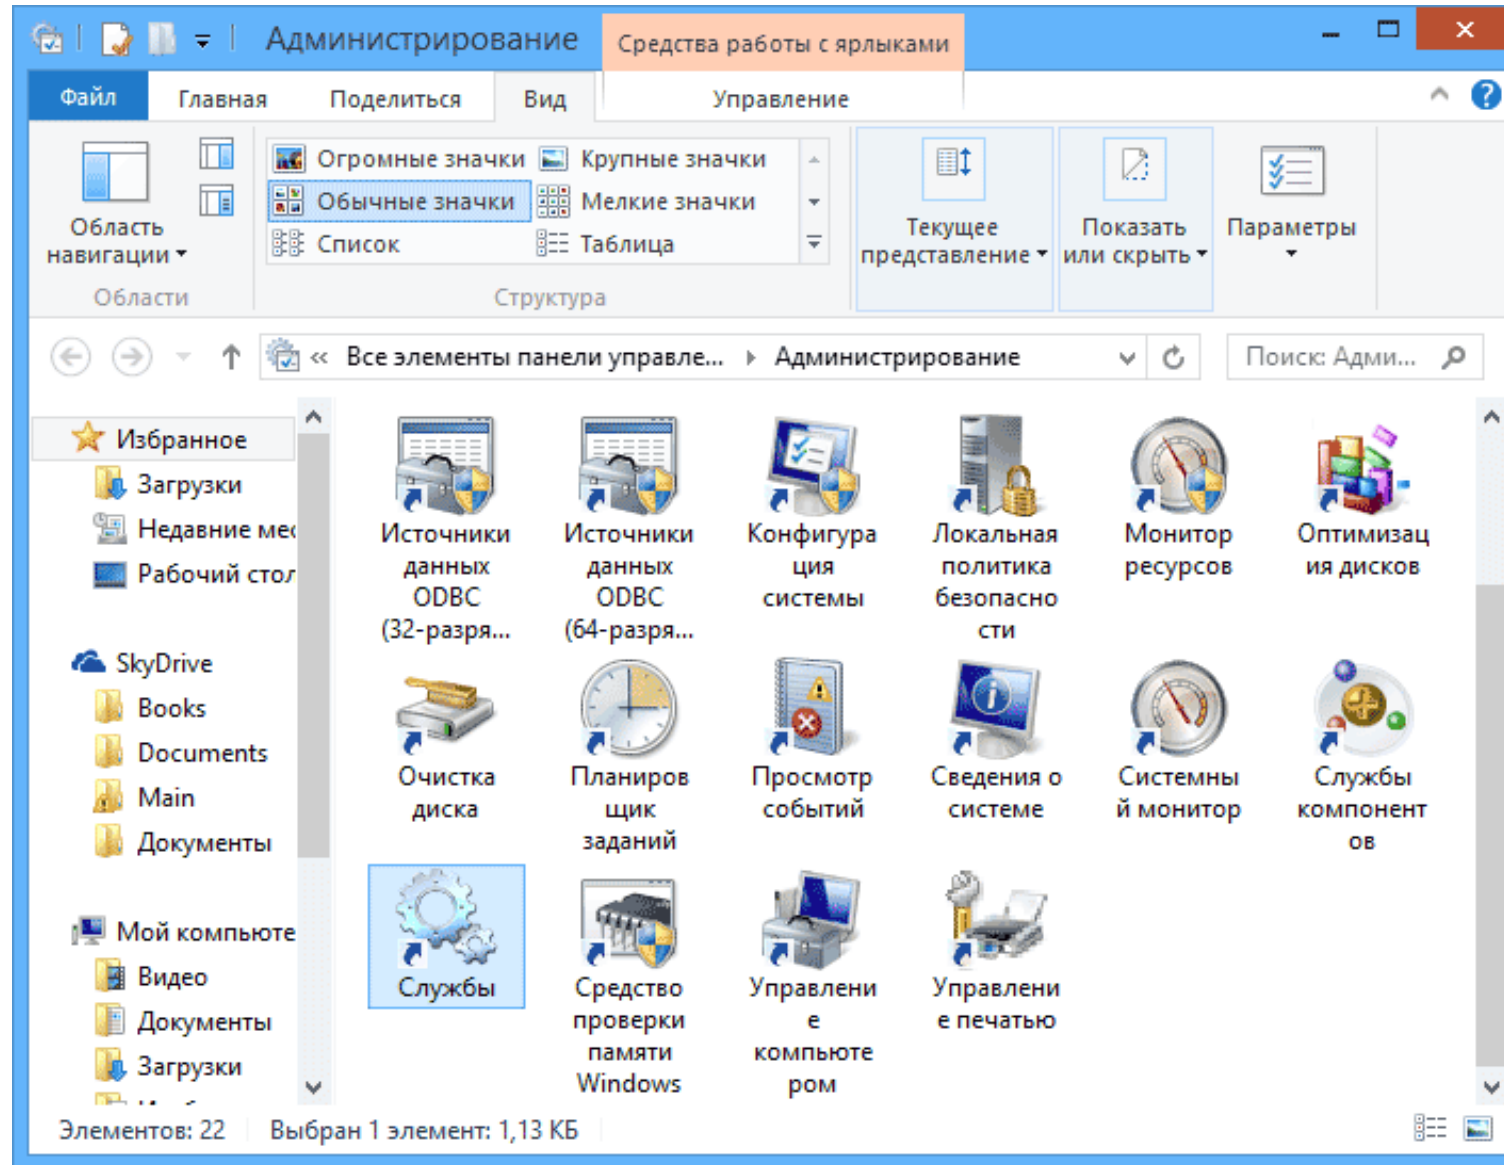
Администрирование
Средства работы с ярлыками

Файл
Главная
Поделиться
Вид
Управление

Область навигации
Области

Огромные значки
Крупные значки
Обычные значки
Мелкие значки
Список
Таблица
Структура

Текущее представление
Показать или скрыть
Параметры

« Все элементы панели управле... › Администрирование
Поиск: Адми...

Избранное
Загрузки
Недавние ме
Рабочий сто
SkyDrive
Books
Documents
Main
Документы
Мой компьюте
Видео
Документы
Загрузки

Источники данных ODBC (32-разря...
Источники данных ODBC (64-разря...
Конфигурация системы
Локальная политика безопасности
Монитор ресурсов
Оптимизация дисков
Очистка диска
Планировщик заданий
Просмотр событий
Сведения о системе
Системный монитор
Службы компонентов
Службы
Средство проверки памяти Windows
Управление компьютером
Управление печатью

Элементов: 22
Выбран 1 элемент: 1,13 КБ